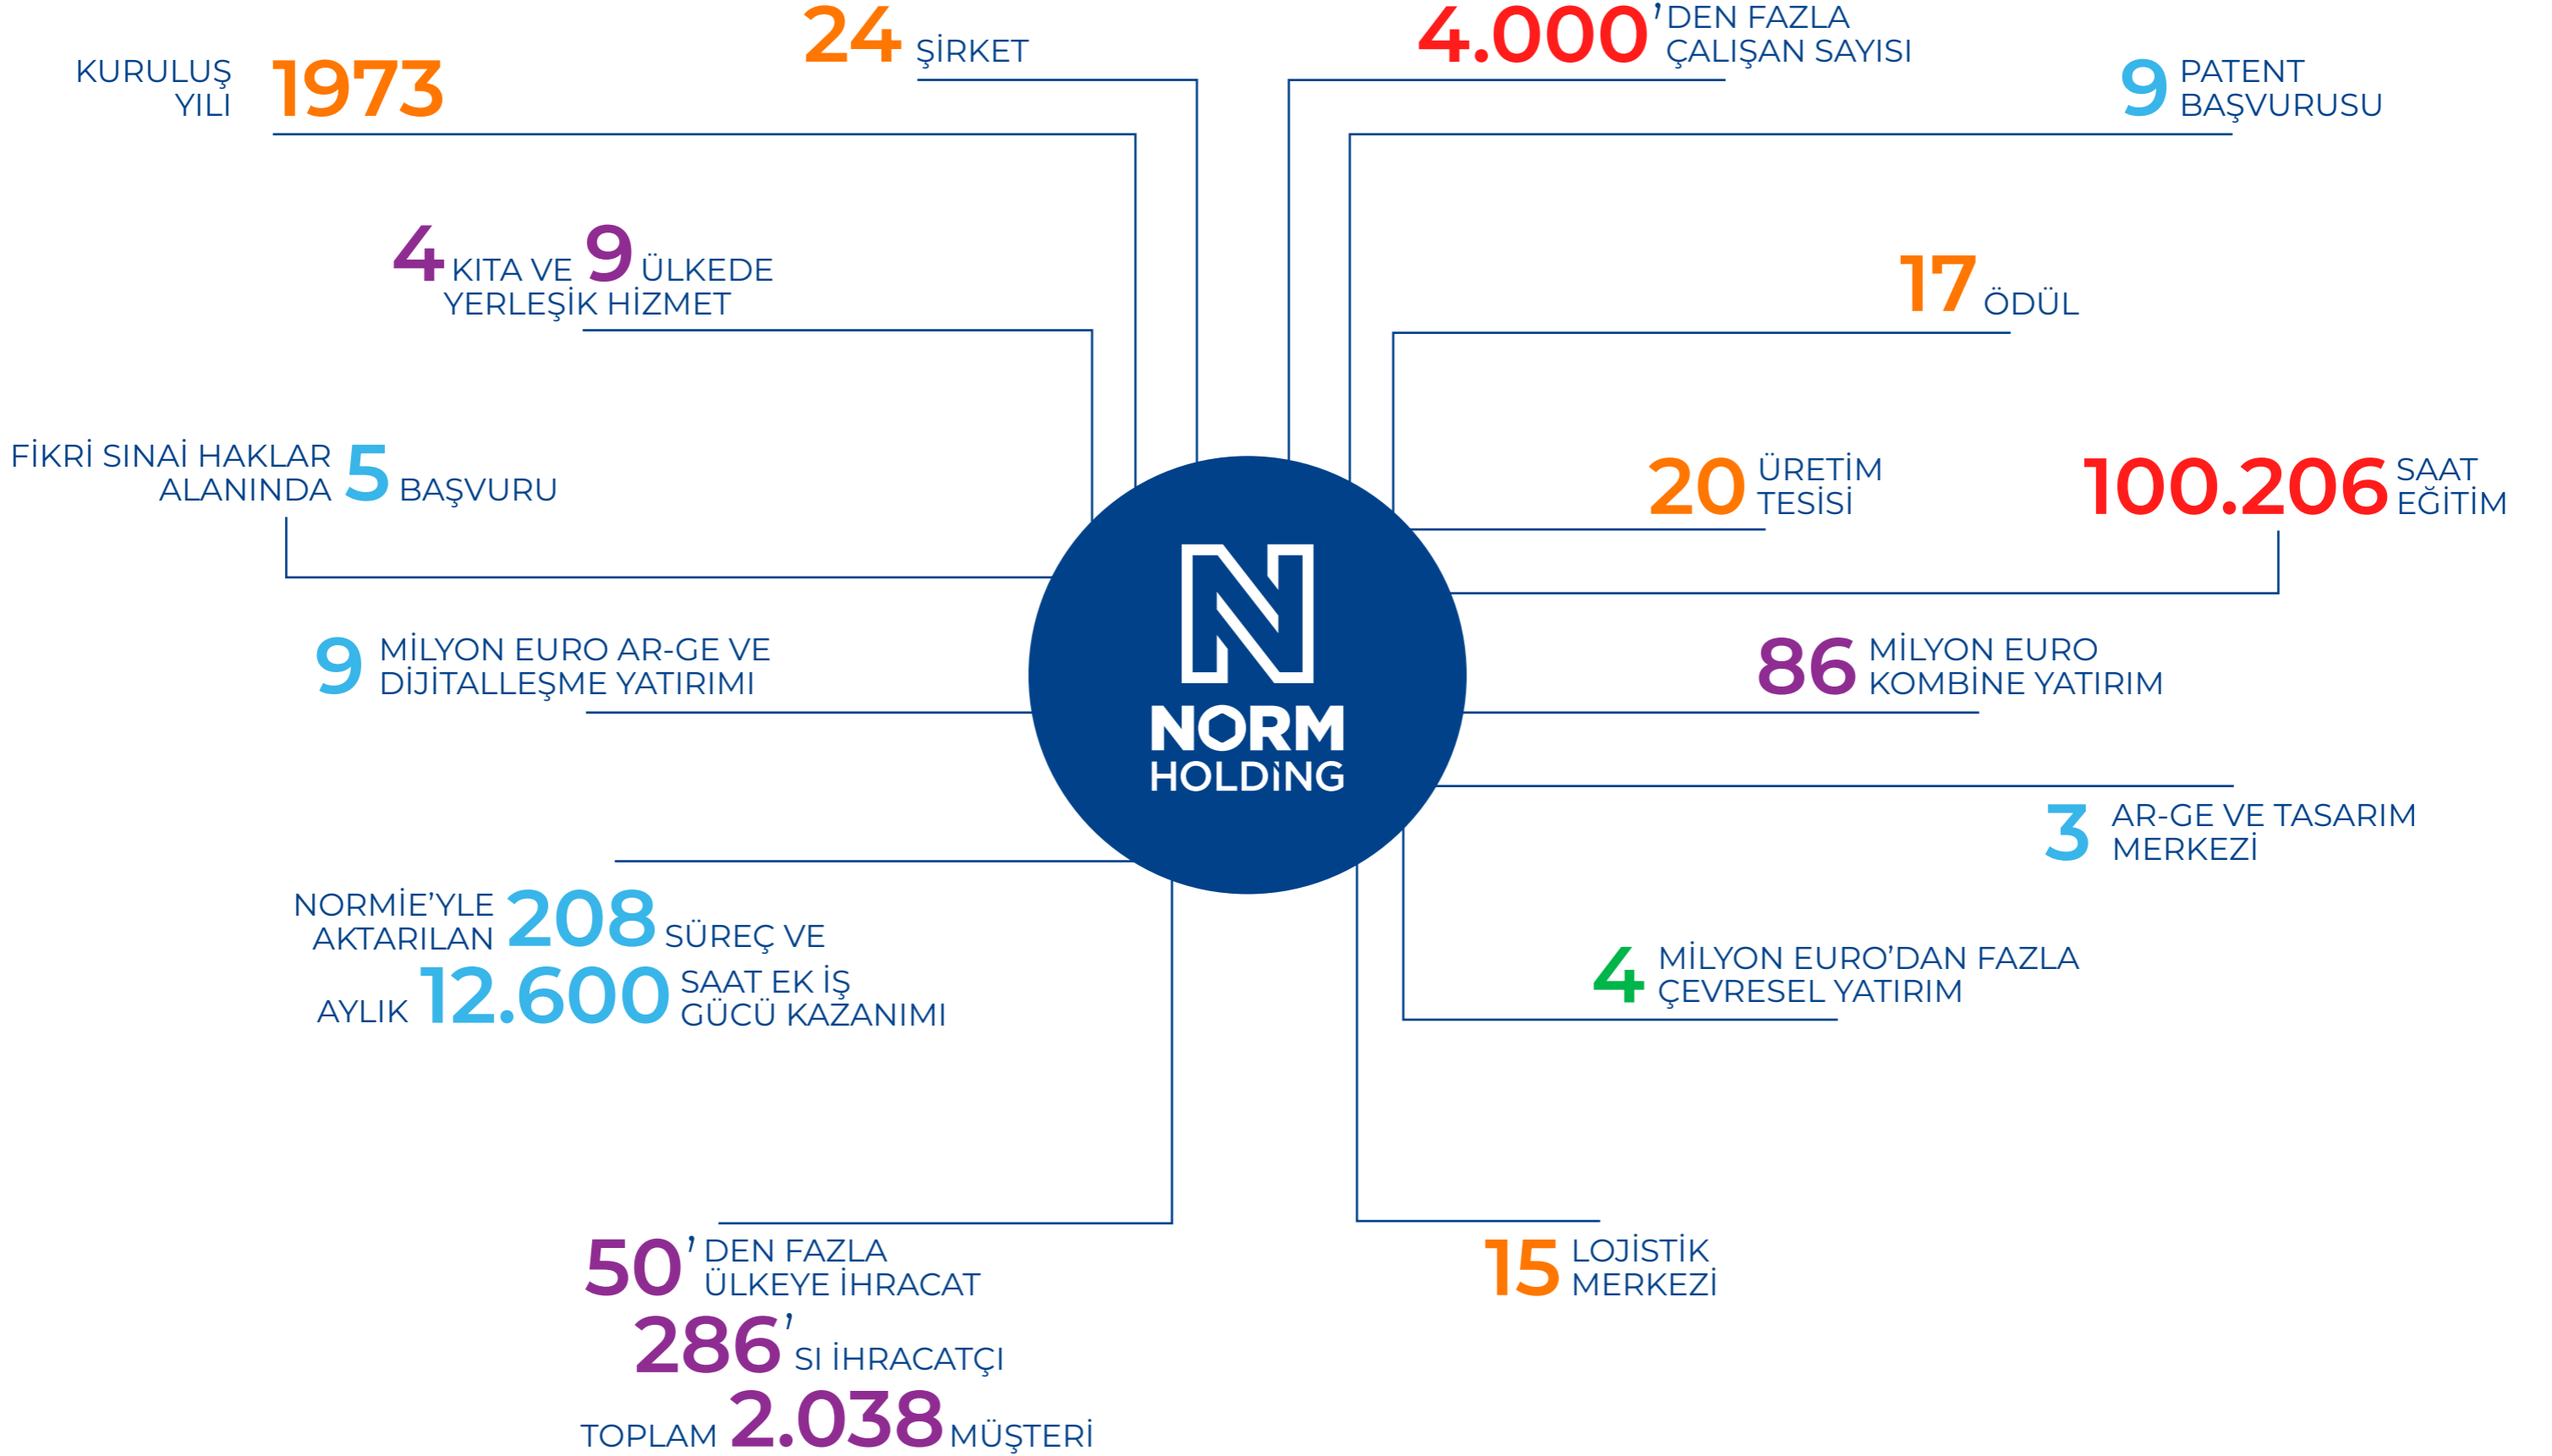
24 ŞİRKET

4.000'DEN FAZLA ÇALIŞAN SAYISI

KURULUŞ YILI 1973

9 PATENT BAŞVURUSU

4 KITA VE 9 ÜLKEDE YERLEŞİK HİZMET

17 ÖDÜL

FİKRİ SINAİ HAKLAR ALANINDA 5 BAŞVURU

20 ÜRETİM TESİSİ

100.206 SAAT EĞİTİM

9 MİLYON EURO AR-GE VE DİJİTALLEŞME YATIRIMI

NORM HOLDİNG

86 MİLYON EURO KOMBİNE YATIRIM

3 AR-GE VE TASARIM MERKEZİ

NORMİE'YLE AKTARILAN 208 SÜREÇ VE AYLIK 12.600 SAAT EK İŞ GÜCÜ KAZANIMI

4 MİLYON EURO'DAN FAZLA ÇEVRESEL YATIRIM

50'DEN FAZLA ÜLKEYE İHRACAT

286'SI İHRACATÇI

TOPLAM 2.038 MÜŞTERİ

15 LOJİSTİK MERKEZİ